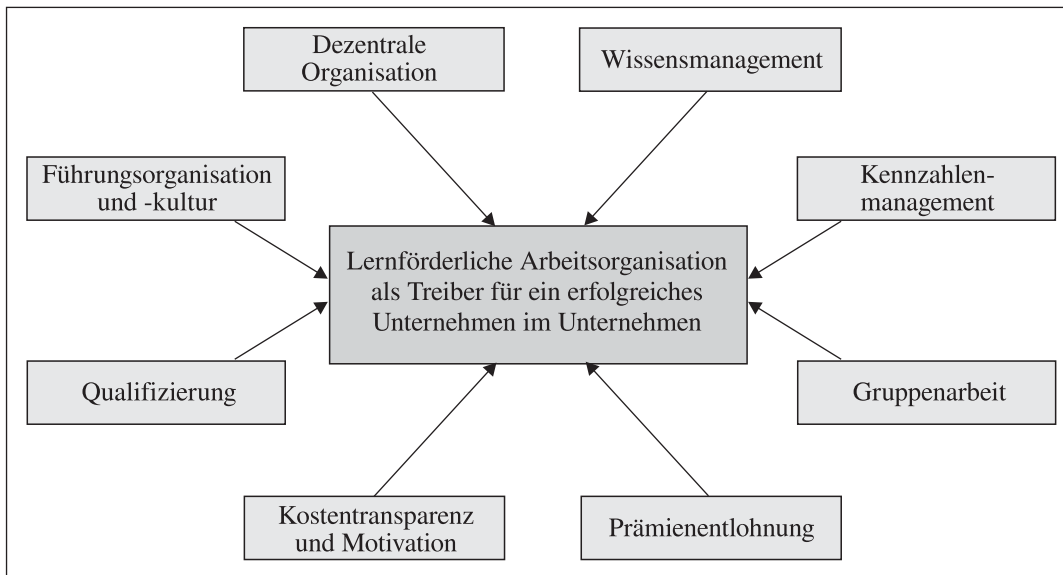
Dezentrale Organisation

Wissensmanagement

Führungsorganisation und -kultur

Kennzahlenmanagement

Lernförderliche Arbeitsorganisation als Treiber für ein erfolgreiches Unternehmen im Unternehmen

Qualifizierung

Gruppenarbeit

Kostentransparenz und Motivation

Prämienentlohnung